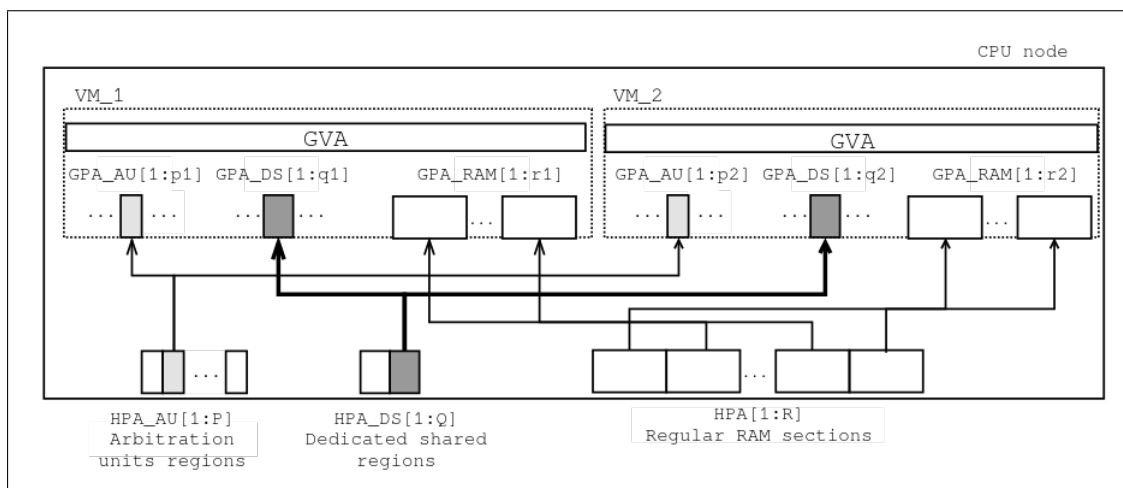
CPU node

VM_1

GVA

GPA_AU[1:p1] GPA_DS[1:q1] GPA_RAM[1:r1]

... ... ... ... ...

VM_2

GVA

GPA_AU[1:p2] GPA_DS[1:q2] GPA_RAM[1:r2]

... ... ... ... ...

...

...

HPA_AU[1:P]
Arbitration units regions

HPA_DS[1:Q]
Dedicated shared regions

HPA[1:R]
Regular RAM sections